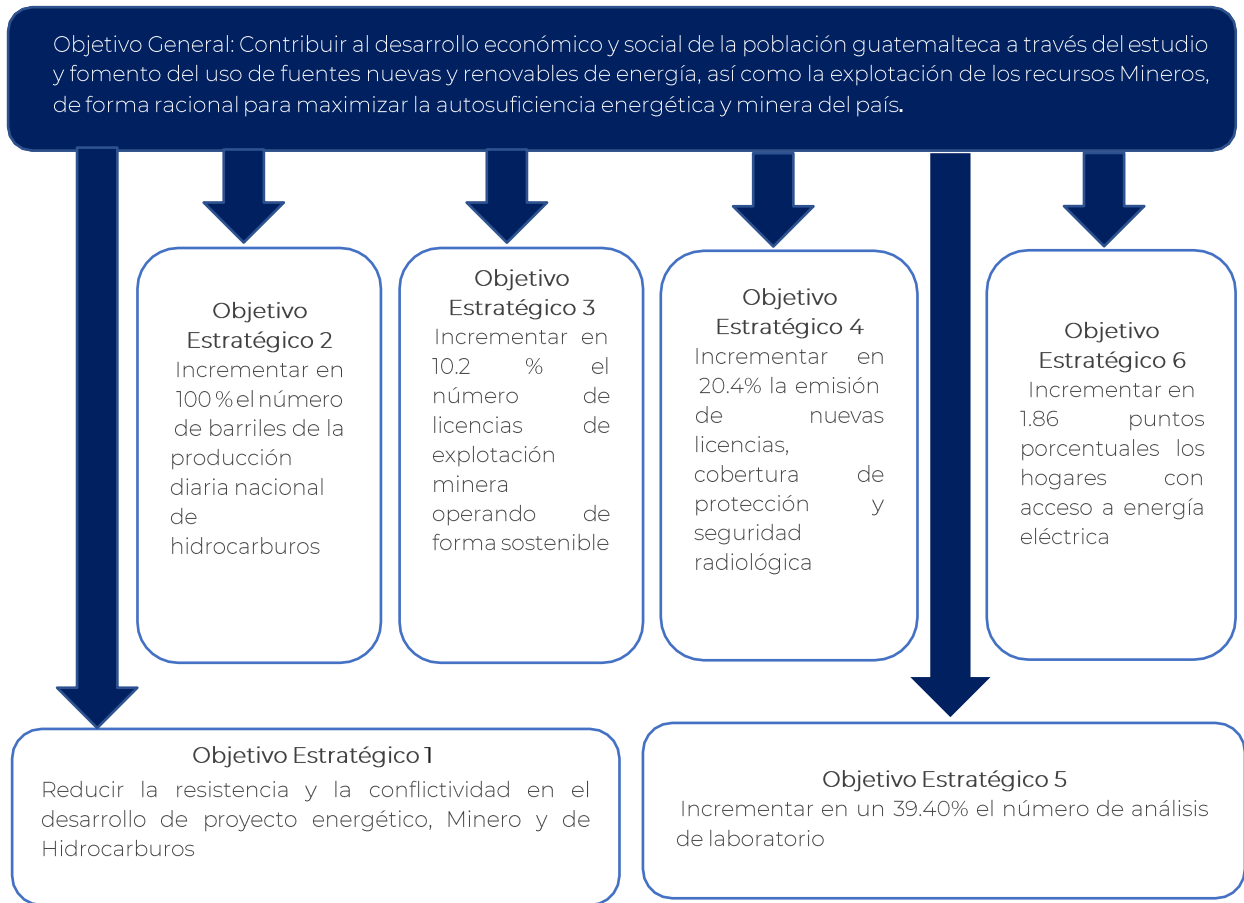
Objetivo General: Contribuir al desarrollo económico y social de la población guatemalteca a través del estudio y fomento del uso de fuentes nuevas y renovables de energía, así como la explotación de los recursos Mineros, de forma racional para maximizar la autosuficiencia energética y minera del país.

Objetivo Estratégico 2
Incrementar en 100 % el número de barriles de la producción diaria nacional de hidrocarburos

Objetivo Estratégico 3
Incrementar en 10.2 % el número de licencias de explotación minera operando de forma sostenible

Objetivo Estratégico 4
Incrementar en 20.4% la emisión de nuevas licencias, cobertura de protección y seguridad radiológica

Objetivo Estratégico 6
Incrementar en 1.86 puntos porcentuales los hogares con acceso a energía eléctrica

Objetivo Estratégico 1
Reducir la resistencia y la conflictividad en el desarrollo de proyecto energético, Minero y de Hidrocarburos

Objetivo Estratégico 5
Incrementar en un 39.40% el número de análisis de laboratorio